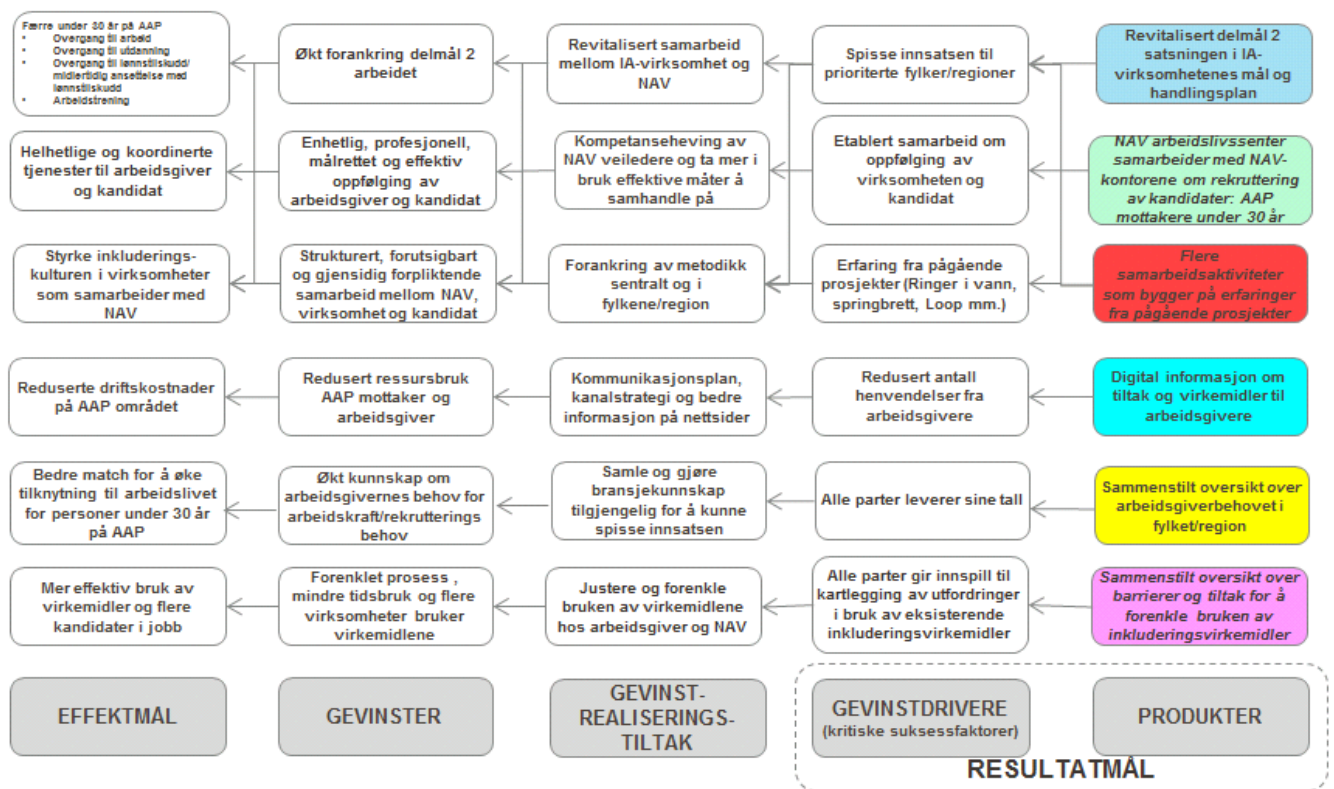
Færre under 30 år på AAP
• Overgang til arbeid
• Overgang til utdanning
• Overgang til lønnstilskudd/ midlertidig ansettelse med lønnstilskudd
• Arbeidstrening

Helhetlige og koordinerte tjenester til arbeidsgiver og kandidat

Styrke inkluderingskulturen i virksomheter som samarbeider med NAV

Økt forankring delmål 2 arbeidet

Enhetlig, profesjonell, målrettet og effektiv oppfølging av arbeidsgiver og kandidat

Strukturert, forutsigbart og gjensidig forpliktende samarbeid mellom NAV, virksomhet og kandidat

Revitalisert samarbeid mellom IA-virksomhet og NAV

Kompetanseheving av NAV veiledere og ta mer i bruk effektive måter å samhandle på

Forankring av metodikk sentralt og i fylkene/region

Spisse innsatsen til prioriterte fylker/regioner

Etablert samarbeid om oppfølging av virksomheten og kandidat

Erfaring fra pågående prosjekter (Ringer i vann, springbrett, Loop mm.)

Revitalisert delmål 2 satsningen i IA-virksomhetenes mål og handlingsplan

NAV arbeidslivssenter samarbeider med NAV-kontorene om rekruttering av kandidater: AAP mottakere under 30 år

Flere samarbeidsaktiviteter som bygger på erfaringer fra pågående prosjekter

Reduserte driftskostnader på AAP området

Redusert ressursbruk AAP mottaker og arbeidsgiver

Kommunikasjonsplan, kanalstrategi og bedre informasjon på nettsider

Redusert antall henvendelser fra arbeidsgivere

Digital informasjon om tiltak og virkemidler til arbeidsgivere

Bedre match for å øke tilknytning til arbeidslivet for personer under 30 år på AAP

Økt kunnskap om arbeidsgivernes behov for arbeidskraft/rekrutterings behov

Samle og gjøre bransjekunnskap tilgjengelig for å kunne spisse innsatsen

Alle parter leverer sine tall

Sammenstilt oversikt over arbeidsgiverbehovet i fylket/region

Mer effektiv bruk av virkemidler og flere kandidater i jobb

Forenklet prosess , mindre tidsbruk og flere virksomheter bruker virkemidlene

Justere og forenkle bruken av virkemidlene hos arbeidsgiver og NAV

Alle parter gir innspill til kartlegging av utfordringer i bruk av eksisterende inkluderingsvirkemidler

Sammenstilt oversikt over barrierer og tiltak for å forenkle bruken av inkluderingsvirkemidler

EFFEKTMÅL

GEVINSTER

GEVINSTREALISERINGSTILTAK

GEVINSTDRIVERE
(kritiske suksessfaktorer)

PRODUKTER

RESULTATMÅL